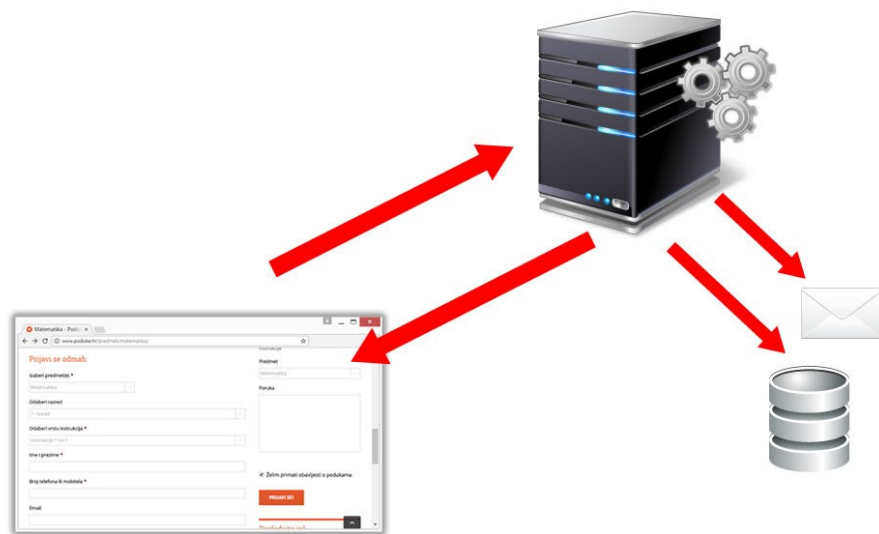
Matematika - Podu

www.poduka.hr/predmeti/matematika/

Prijavi se odmah:

Izaberi predmet(e) *

Matematika

Odaberi razred

1. razred

Odaberi vrstu instrukcija *

Instrukcije 1 na 1

Ime i prezime *

Broj telefona ili mobitela *

Email

Predmet

Matematika

Poruka

Želim primati obavijesti o podukama

PRIJAVI SE!